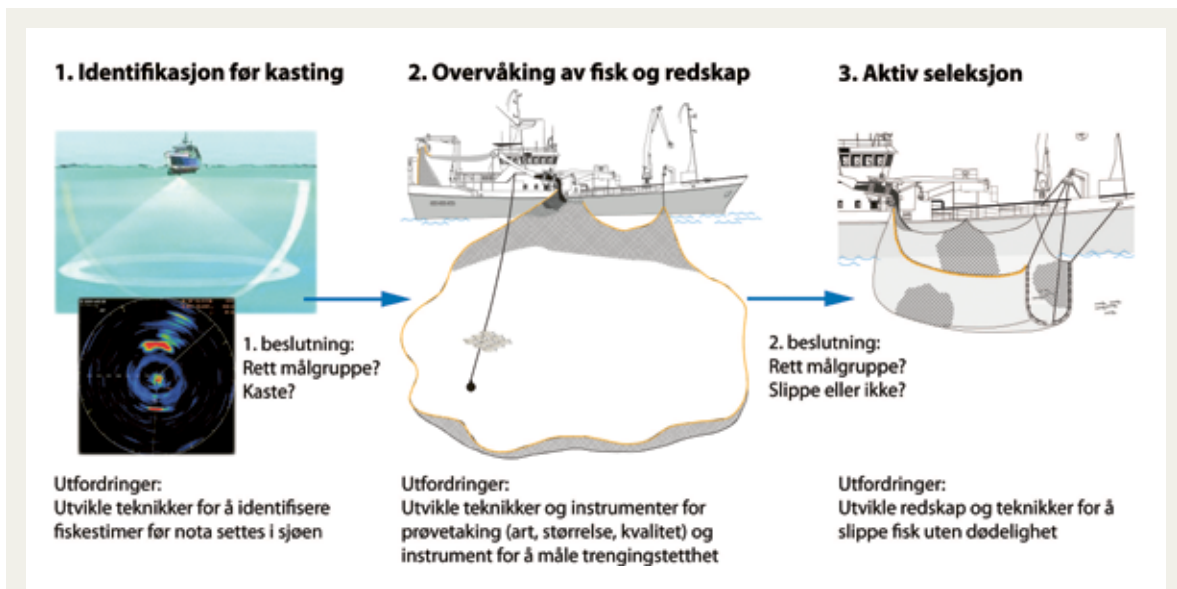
1. Identifikasjon før kasting

1. beslutning:
Rett målgruppe?
Kaste?

Utfordringer:
Utvikle teknikker for å identifisere fiskestimer før nota settes i sjøen

2. Overvåking av fisk og redskap

Utfordringer:
Utvikle teknikker og instrumenter for prøvetaking (art, størrelse, kvalitet) og instrument for å måle trengingstetthet

3. Aktiv seleksjon

2. beslutning:
Rett målgruppe?
Slippe eller ikke?

Utfordringer:
Utvikle redskap og teknikker for å slippe fisk uten dødelighet